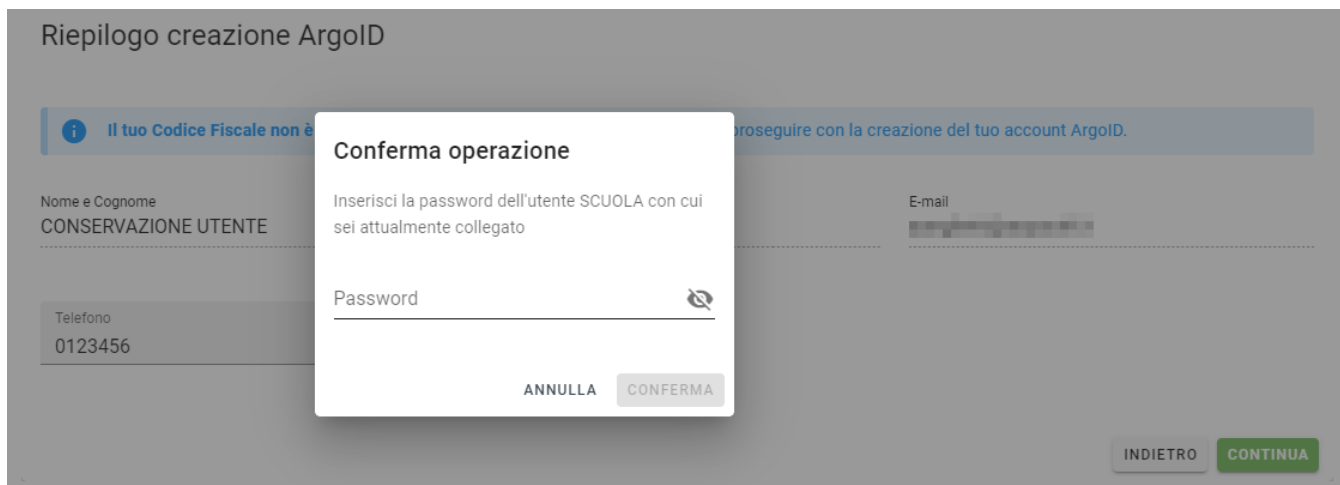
Riepilogo creazione ArgoID

Il tuo Codice Fiscale non è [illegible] proseguire con la creazione del tuo account ArgoID.

Nome e Cognome
CONSERVAZIONE UTENTE

E-mail
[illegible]

Telefono
0123456

Conferma operazione

Inserisci la password dell'utente SCUOLA con cui sei attualmente collegato

Password

ANNULLA CONFERMA

INDIETRO CONTINUA